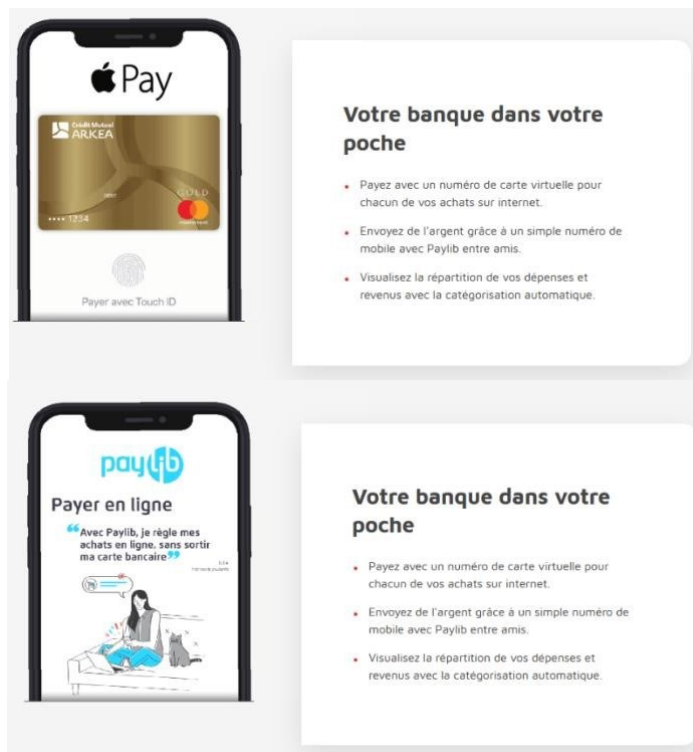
Pay

Crédit Mutuel ARKEA

GOLD

•••• 1234

Payer avec Touch ID

Votre banque dans votre poche

• Payez avec un numéro de carte virtuelle pour chacun de vos achats sur internet.

• Envoyez de l'argent grâce à un simple numéro de mobile avec Paylib entre amis.

• Visualisez la répartition de vos dépenses et revenus avec la catégorisation automatique.

paylib

Payer en ligne

"Avec Paylib, je règle mes achats en ligne, sans sortir ma carte bancaire"

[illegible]

Votre banque dans votre poche

• Payez avec un numéro de carte virtuelle pour chacun de vos achats sur internet.

• Envoyez de l'argent grâce à un simple numéro de mobile avec Paylib entre amis.

• Visualisez la répartition de vos dépenses et revenus avec la catégorisation automatique.